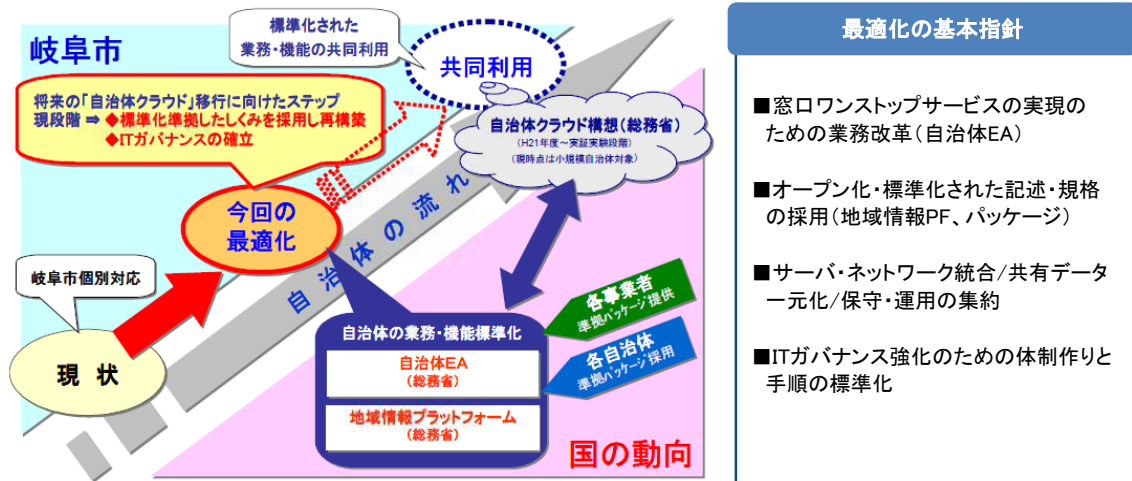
岐阜市

標準化された
業務・機能の共同利用

共同利用

将来の「自治体クラウド」移行に向けたステップ
現段階 ⇒ ◆標準化準拠したしくみを採用し再構築
◆ITガバナンスの確立

自治体クラウド構想（総務省）
（H21年度～実証実験段階）
（現時点は小規模自治体対象）

今回の
最適化

自治体の流れ

岐阜市個別対応

現状

各事業者
準拠パッケージ提供

各自治体
準拠パッケージ採用

自治体の業務・機能標準化

自治体EA
（総務省）

地域情報プラットフォーム
（総務省）

国の動向

最適化の基本指針

■窓口ワンストップサービスの実現のための業務改革（自治体EA）

■オープン化・標準化された記述・規格の採用（地域情報PF、パッケージ）

■サーバ・ネットワーク統合/共有データ一元化/保守・運用の集約

■ITガバナンス強化のための体制作りと手順の標準化